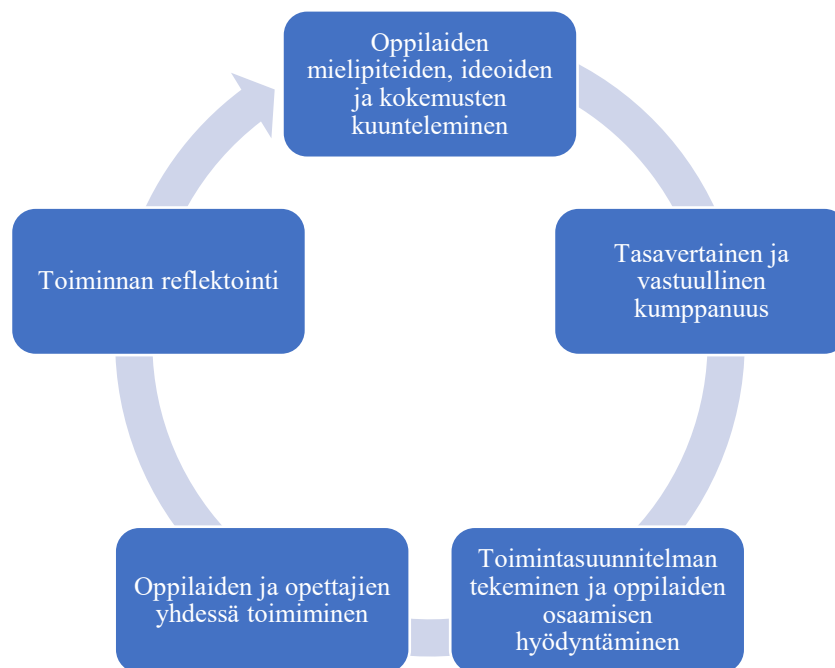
Oppilaiden mielipiteiden, ideoiden ja kokemusten kuunteleminen

Tasavertainen ja vastuullinen kumppanuus

Toimintasuunnitelman tekeminen ja oppilaiden osaamisen hyödyntäminen

Oppilaiden ja opettajien yhdessä toimiminen

Toiminnan reflektointi